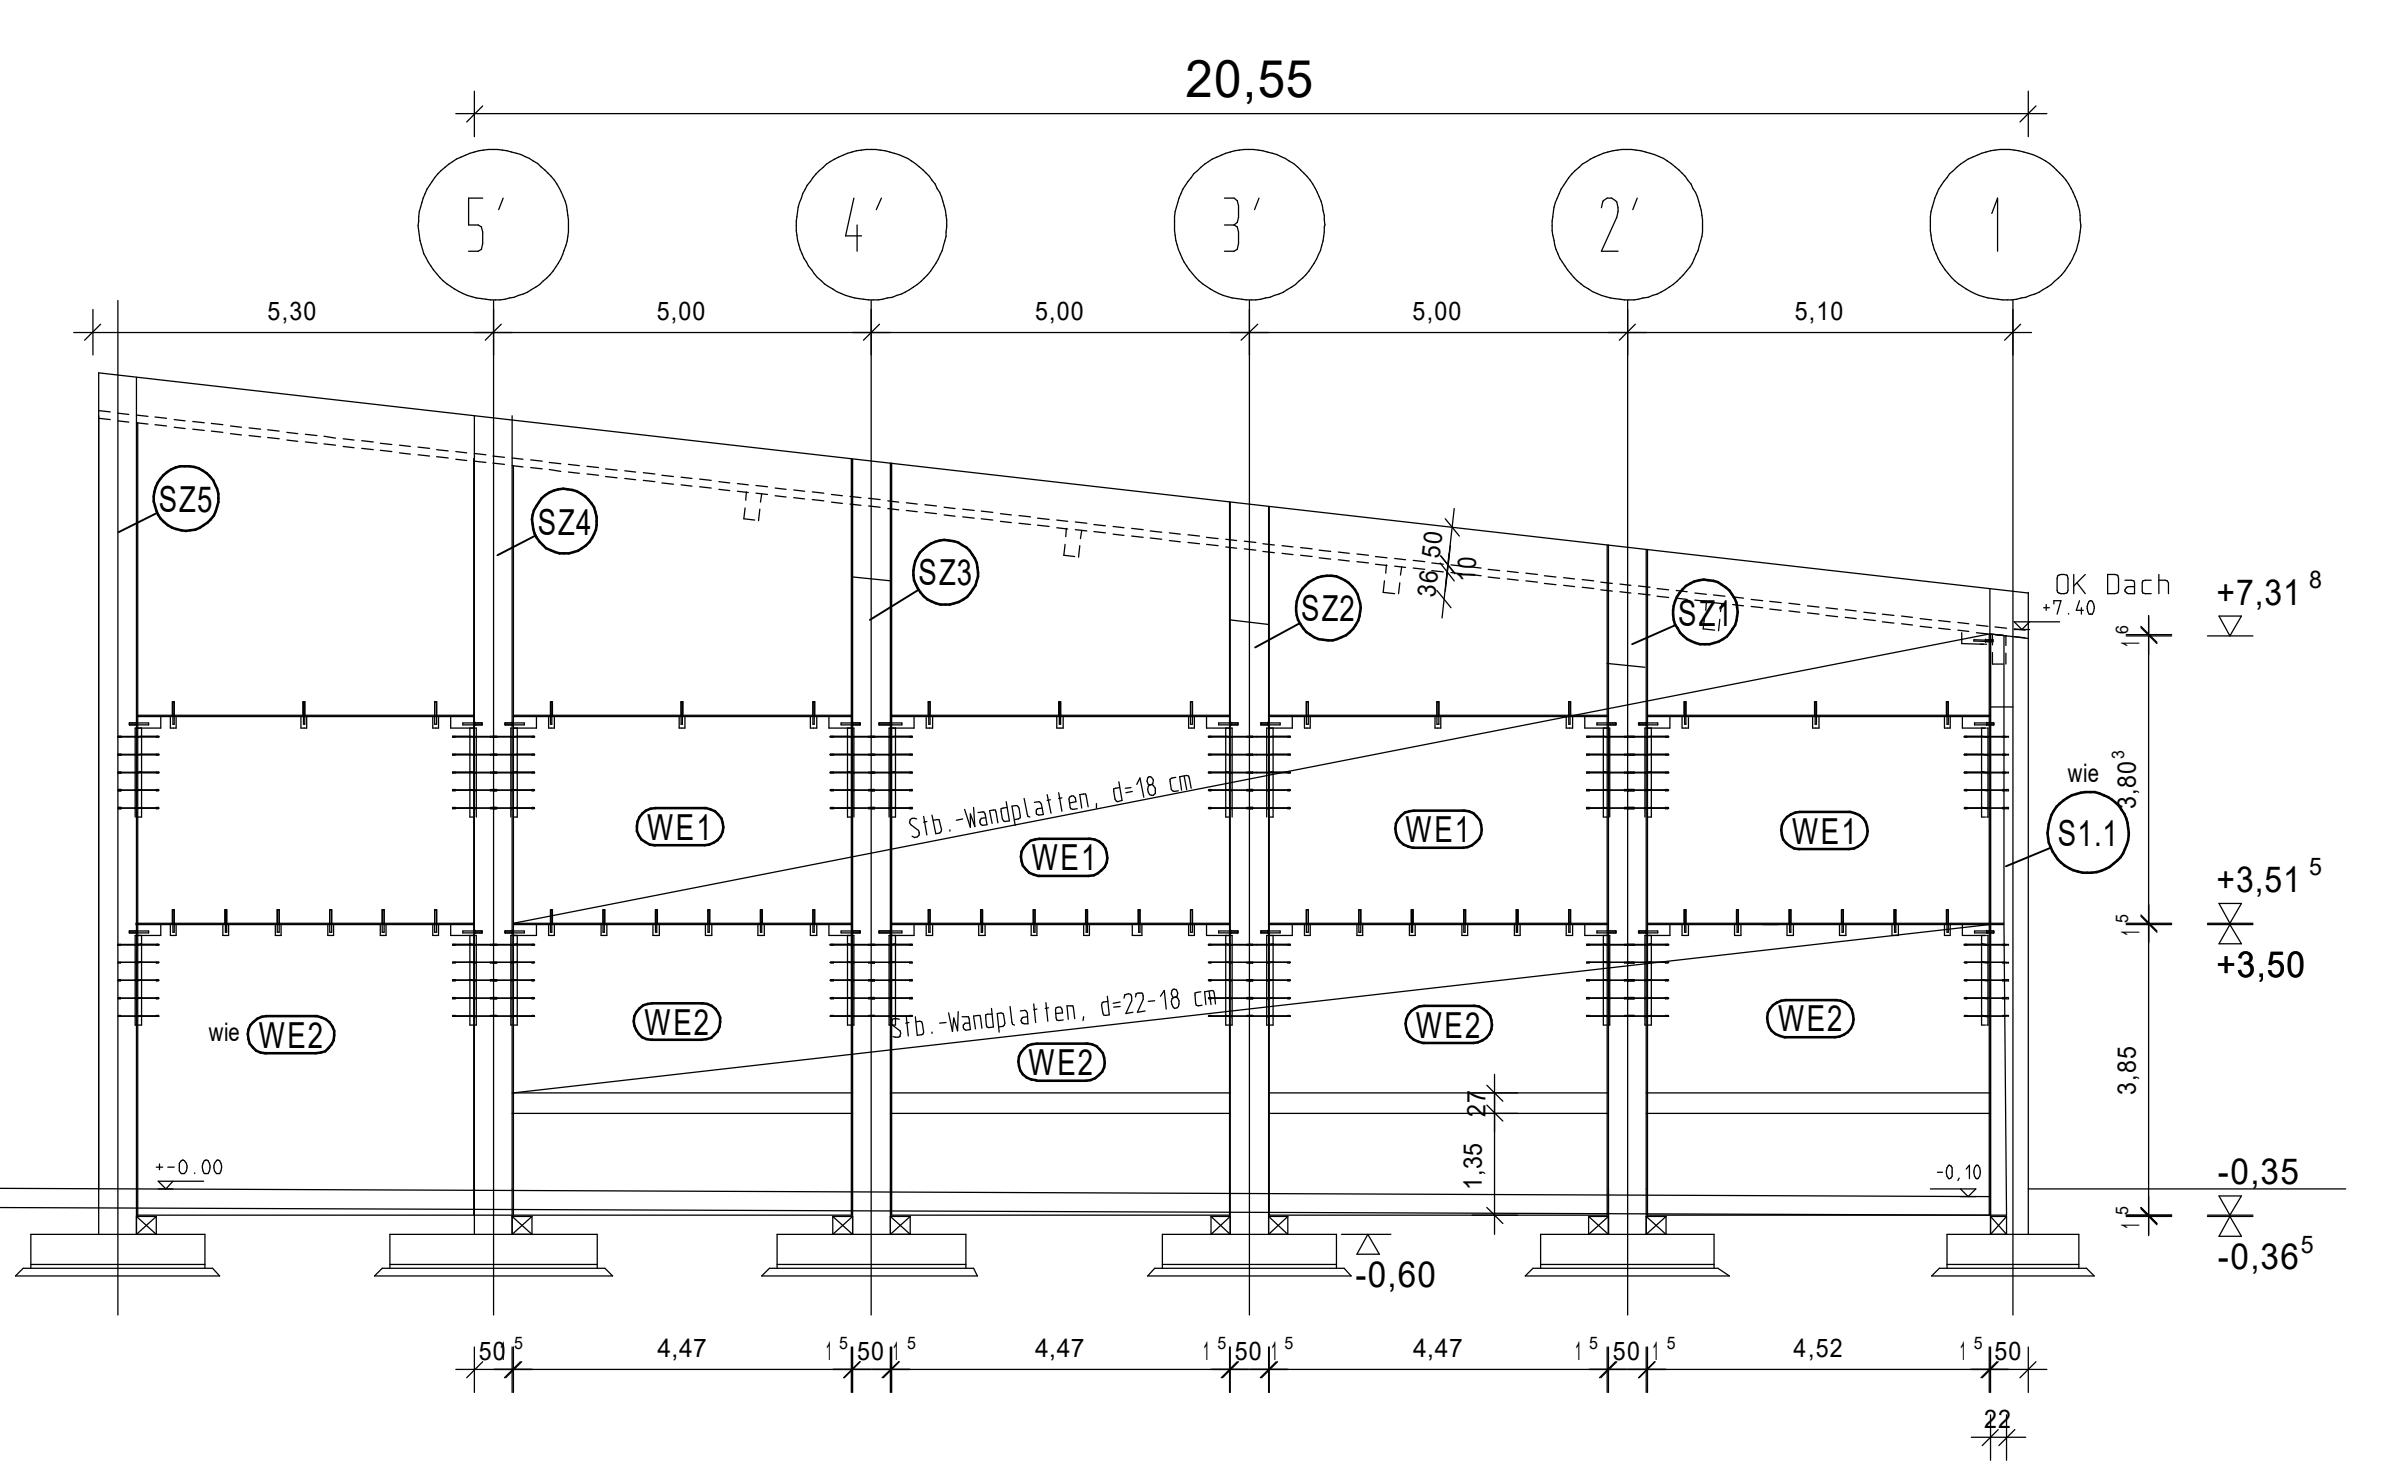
20,55

5'
4'
3'
2'
1

5,30
5,00
5,00
5,00
5,10

SZ5
SZ4
SZ3
SZ2
SZ1

36,50
10

OK Dach
+7.40
+7,31 8
1,6

wie
S1.1
3,80 3

Stb.-Wandplatten, d=18 cm
WE1
WE1
WE1
WE1

+3,51 5
1,5
+3,50

Stb.-Wandplatten, d=22-18 cm
wie WE2
WE2
WE2
WE2
WE2

3,85
27
1,35

+-0.00
-0,10
-0,35
1,5
-0,36 5
-0,60

50 5
4,47
1 5 50 1 5
4,47
1 5 50 1 5
4,47
1 5 50 1 5
4,52
1 5 50
22